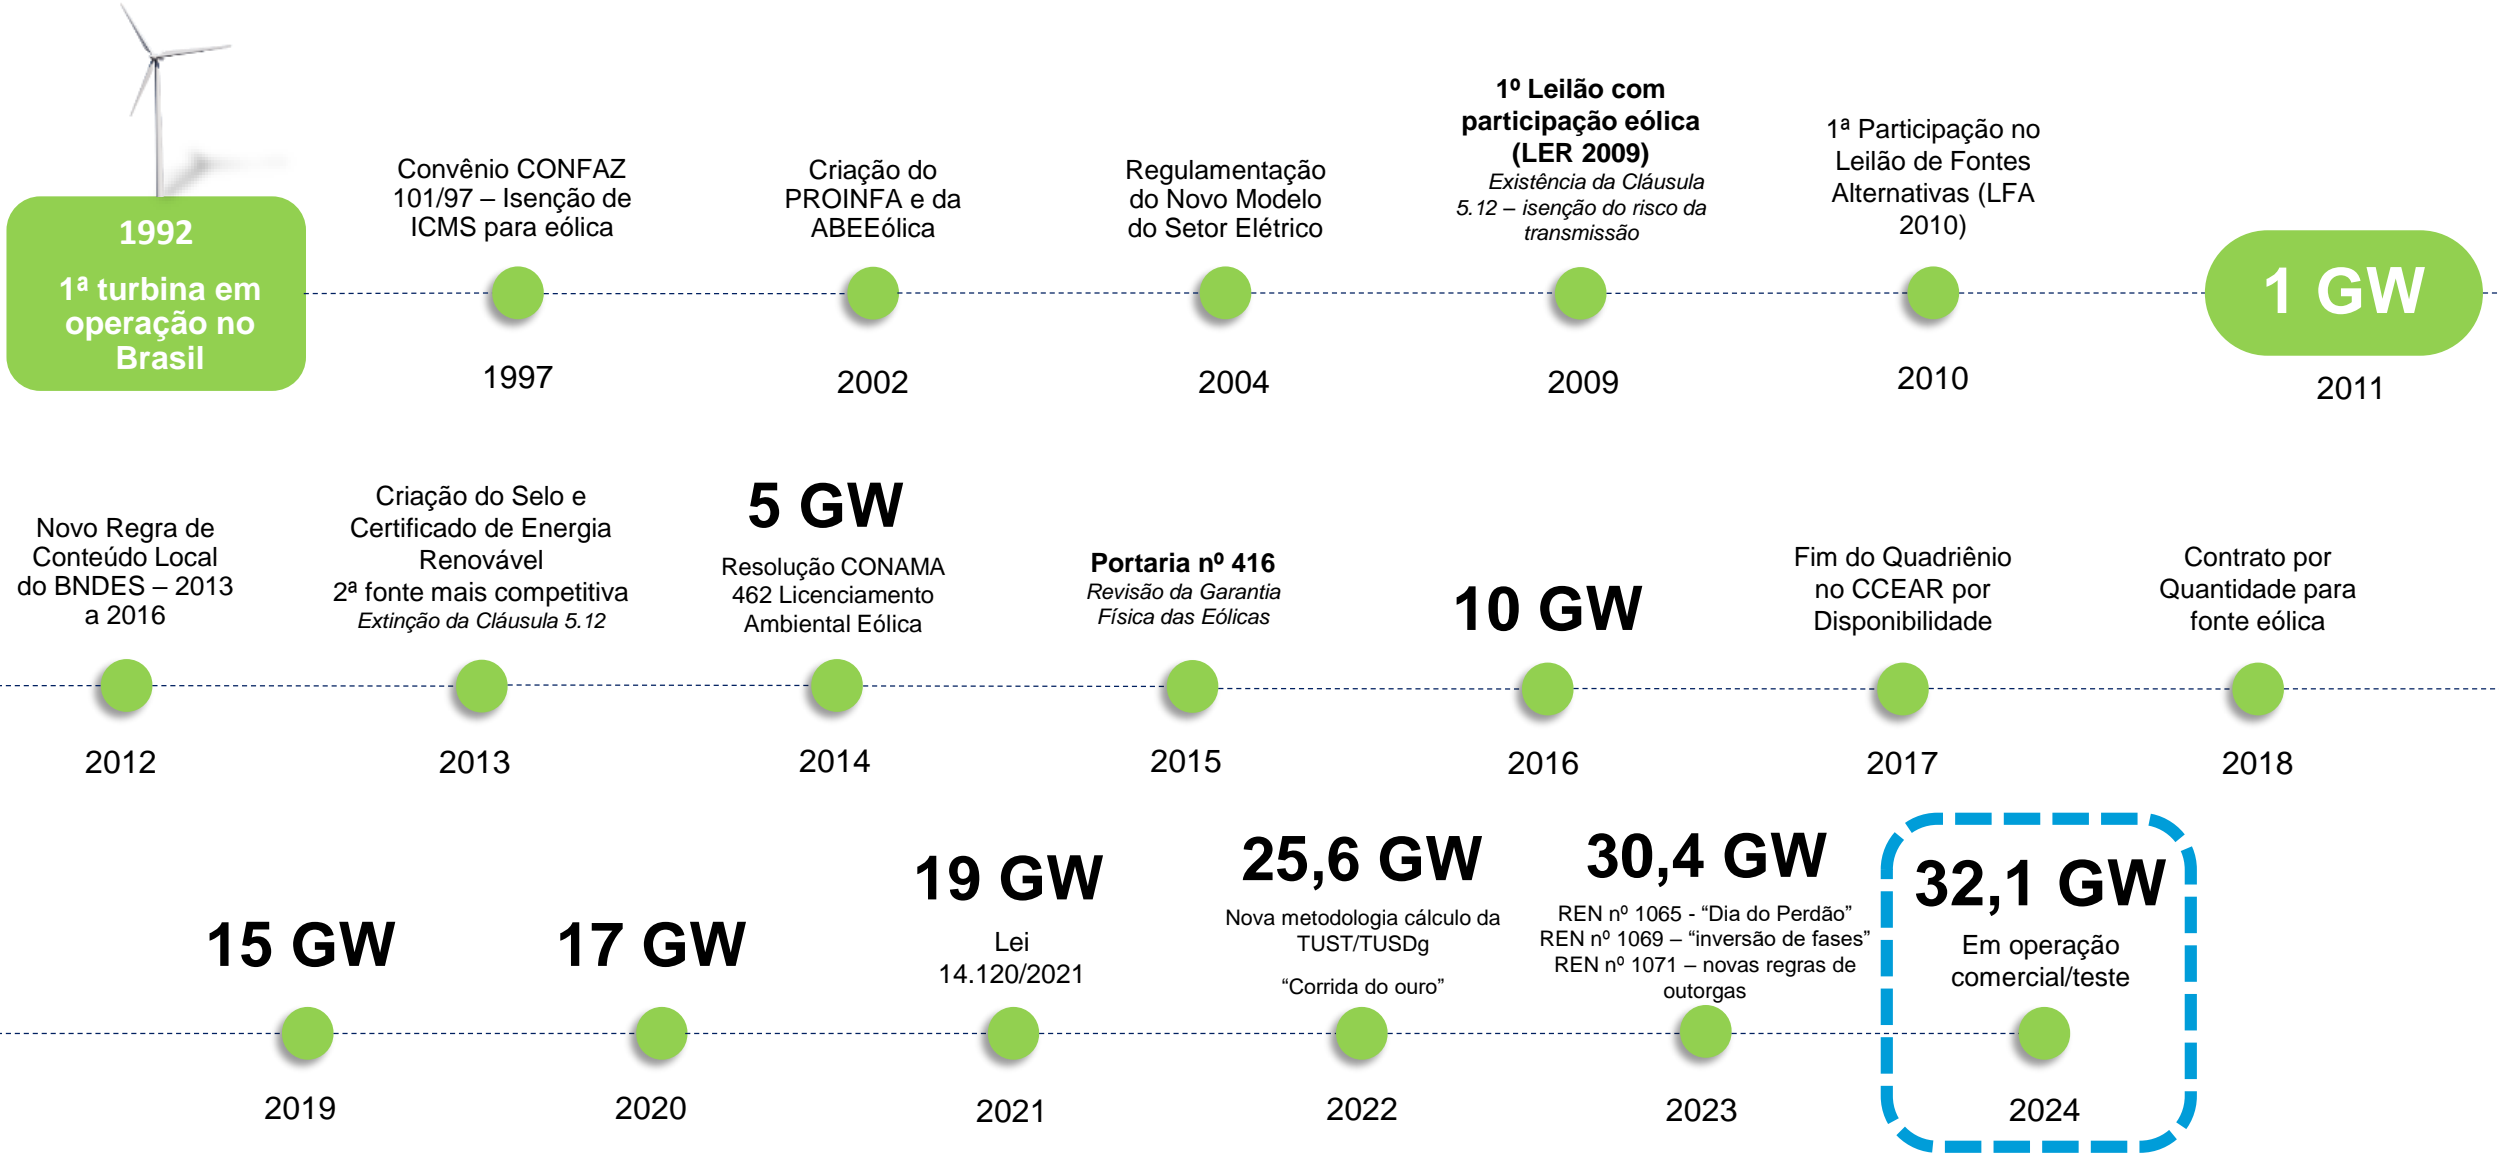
1992

1ª turbina em operação no Brasil

Convênio CONFAZ 101/97 – Isenção de ICMS para eólica

1997

Criação do PROINFA e da ABEEólica

2002

Regulamentação do Novo Modelo do Setor Elétrico

2004

1º Leilão com participação eólica (LER 2009)
Existência da Cláusula 5.12 – isenção do risco da transmissão

2009

1ª Participação no Leilão de Fontes Alternativas (LFA 2010)

2010

1 GW

2011

Novo Regra de Conteúdo Local do BNDES – 2013 a 2016

2012

Criação do Selo e Certificado de Energia Renovável
2ª fonte mais competitiva
Extinção da Cláusula 5.12

2013

5 GW

Resolução CONAMA 462 Licenciamento Ambiental Eólica

2014

Portaria nº 416
Revisão da Garantia Física das Eólicas

2015

10 GW

2016

Fim do Quadriênio no CCEAR por Disponibilidade

2017

Contrato por Quantidade para fonte eólica

2018

15 GW

2019

17 GW

2020

19 GW

Lei 14.120/2021

2021

25,6 GW

Nova metodologia cálculo da TUST/TUSDg

"Corrida do ouro"

2022

30,4 GW

REN nº 1065 - "Dia do Perdão"
REN nº 1069 – "inversão de fases"
REN nº 1071 – novas regras de outorgas

2023

32,1 GW

Em operação comercial/teste

2024